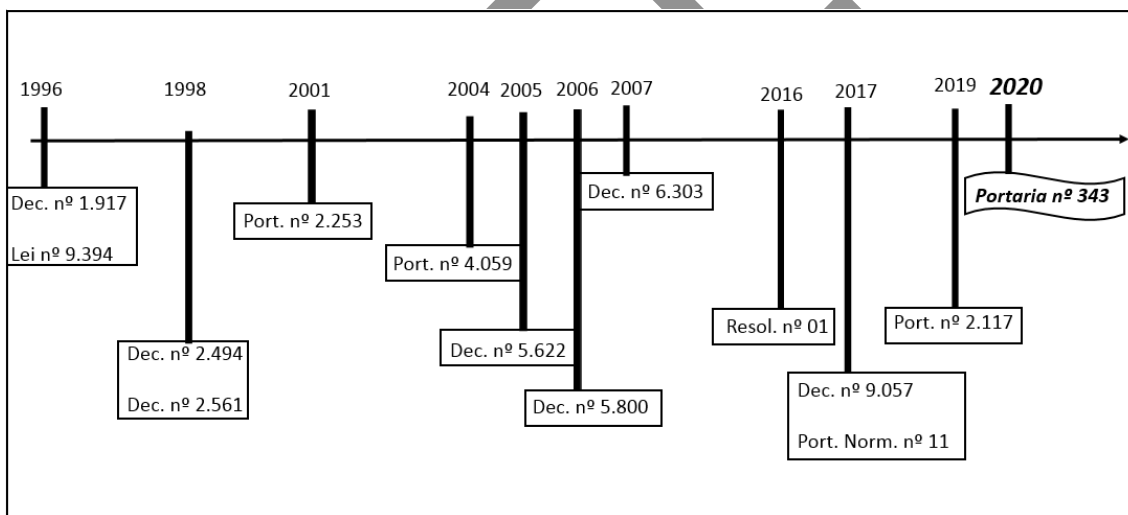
1996 1998 2001 2004 2005 2006 2007 2016 2017 2019 **2020**

Dec. nº 1.917

Lei nº 9.394

Dec. nº 2.494

Dec. nº 2.561

Port. nº 2.253

Port. nº 4.059

Dec. nº 5.622

Dec. nº 5.800

Dec. nº 6.303

Resol. nº 01

Dec. nº 9.057

Port. Norm. nº 11

Port. nº 2.117

*Portaria nº 343*